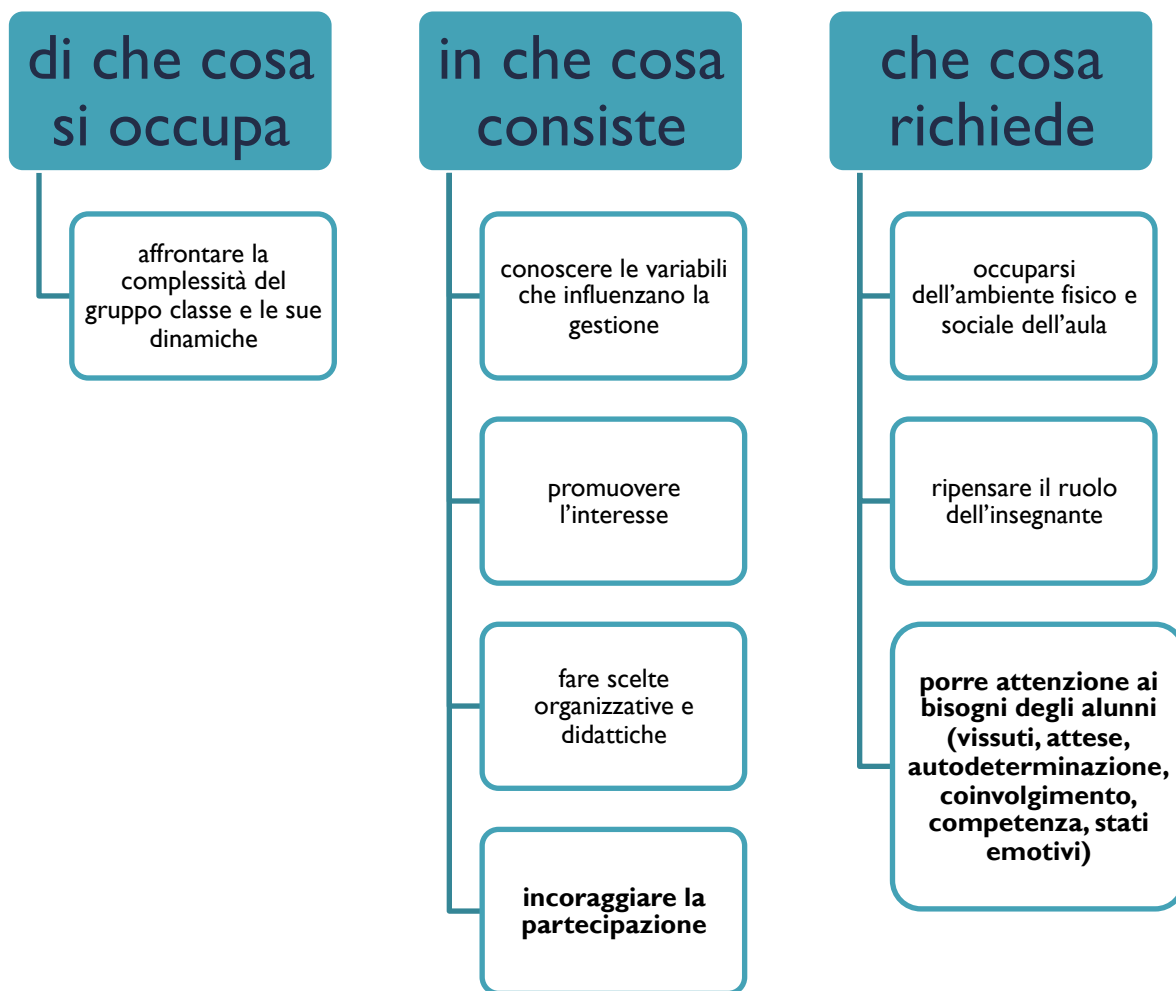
di che cosa si occupa

affrontare la complessità del gruppo classe e le sue dinamiche

in che cosa consiste

conoscere le variabili che influenzano la gestione

promuovere l'interesse

fare scelte organizzative e didattiche

**incoraggiare la partecipazione**

che cosa richiede

occuparsi dell'ambiente fisico e sociale dell'aula

ripensare il ruolo dell'insegnante

**porre attenzione ai bisogni degli alunni (vissuti, attese, autodeterminazione, coinvolgimento, competenza, stati emotivi)**